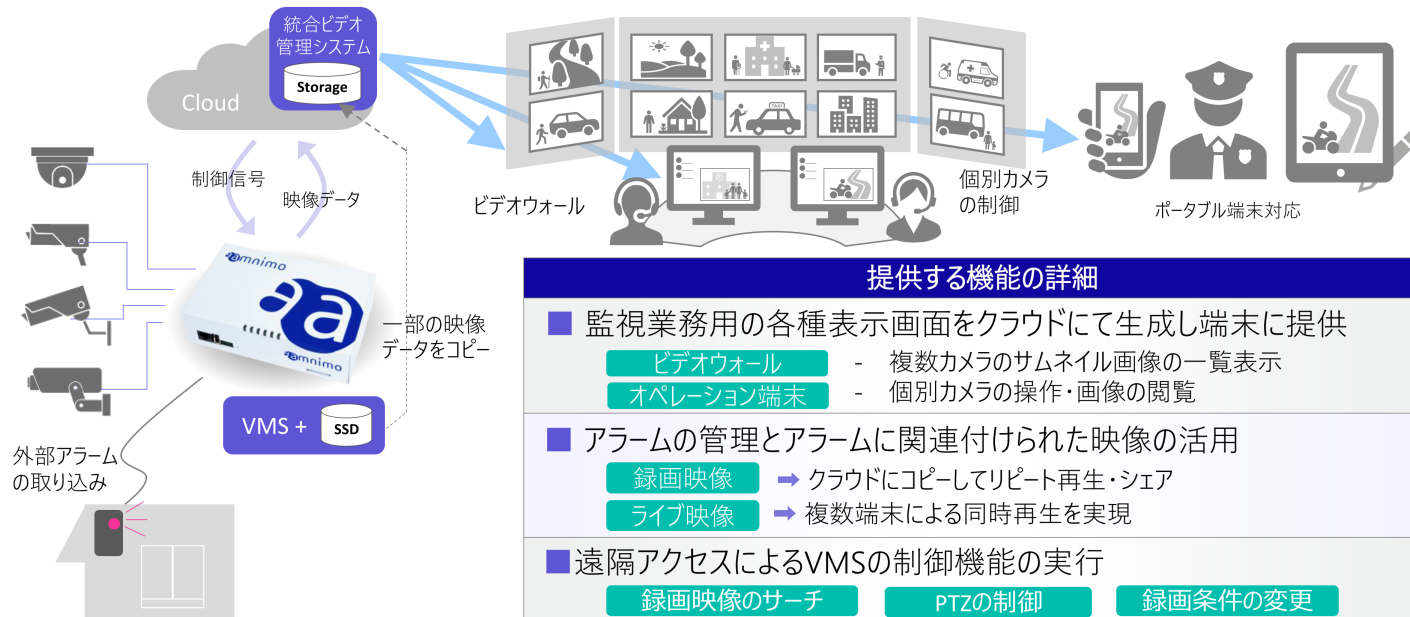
統合ビデオ
管理システム

Storage

Cloud

制御信号

映像データ

amnimo

amnimo

一部の映像
データをコピー

VMS + SSD

外部アラーム
の取り込み

TAXI

ビデオウォール

個別カメラ
の制御

ポータブル端末対応

提供する機能の詳細

■ 監視業務用の各種表示画面をクラウドにて生成し端末に提供

ビデオウォール - 複数カメラのサムネイル画像の一覧表示

オペレーション端末 - 個別カメラの操作・画像の閲覧

■ アラームの管理とアラームに関連付けられた映像の活用

録画映像 ➡ クラウドにコピーしてリピート再生・シェア

ライブ映像 ➡ 複数端末による同時再生を実現

■遠隔アクセスによるVMSの制御機能の実行

録画映像のサーチ

PTZの制御

録画条件の変更